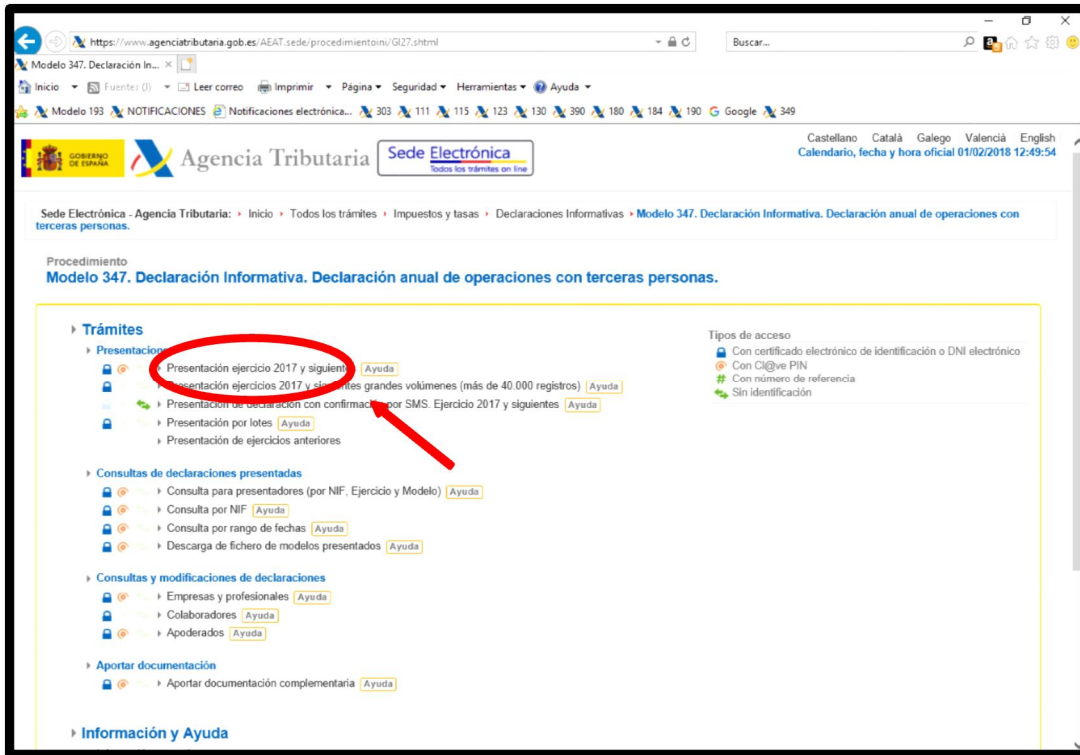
https://www.agenciatributaria.gob.es/AEAT.sede/procedimientoini/GI27.shtml

Buscar...

Modelo 347. Declaración In... ×

Inicio Fuentes (0) Leer correo Imprimir Página Seguridad Herramientas Ayuda

Modelo 193 NOTIFICACIONES Notificaciones electrónica... 303 111 115 123 130 390 180 184 190 Google 349

GOBIERNO DE ESPAÑA Agencia Tributaria Sede Electrónica Todos los trámites on line

Castellano Català Galego Valencià English
Calendario, fecha y hora oficial 01/02/2018 12:49:54

Sede Electrónica - Agencia Tributaria: Inicio Todos los trámites Impuestos y tasas Declaraciones Informativas Modelo 347. Declaración Informativa. Declaración anual de operaciones con terceras personas.

Procedimiento
Modelo 347. Declaración Informativa. Declaración anual de operaciones con terceras personas.

Trámites
Presentaciones
Presentación ejercicio 2017 y siguientes Ayuda
Presentación ejercicios 2017 y siguientes grandes volúmenes (más de 40.000 registros) Ayuda
Presentación de declaración con confirmación por SMS. Ejercicio 2017 y siguientes Ayuda
Presentación por lotes Ayuda
Presentación de ejercicios anteriores

Consultas de declaraciones presentadas
Consulta para presentadores (por NIF, Ejercicio y Modelo) Ayuda
Consulta por NIF Ayuda
Consulta por rango de fechas Ayuda
Descarga de fichero de modelos presentados Ayuda

Consultas y modificaciones de declaraciones
Empresas y profesionales Ayuda
Colaboradores Ayuda
Apoderados Ayuda

Aportar documentación
Aportar documentación complementaria Ayuda

Información y Ayuda

Tipos de acceso
Con certificado electrónico de identificación o DNI electrónico
Con Cl@ve PIN
Con número de referencia
Sin identificación